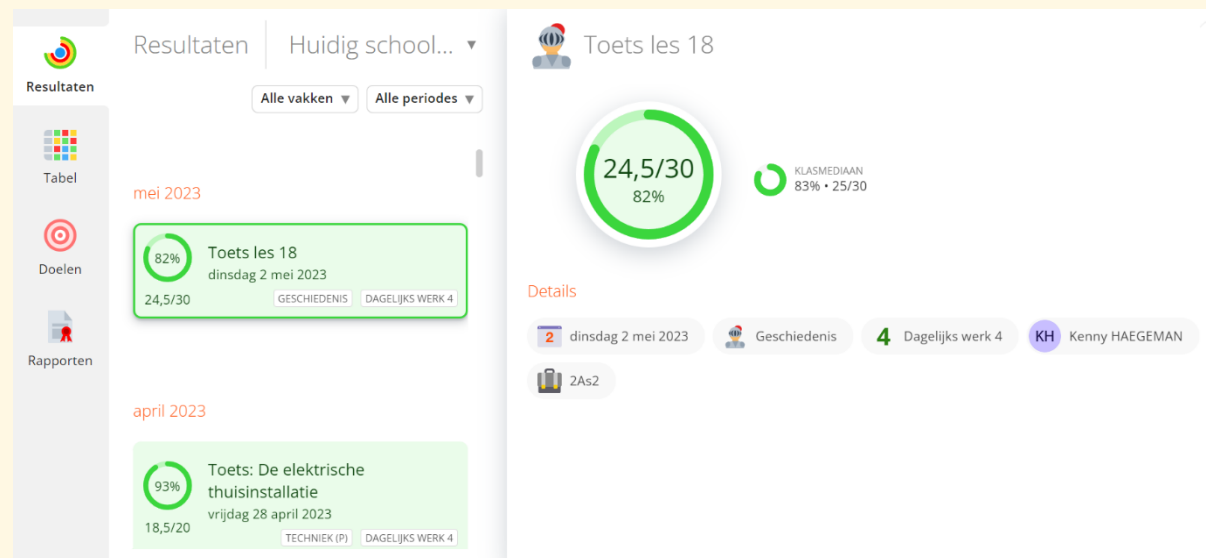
Resultaten

Tabel

Doelen

Rapporten

Resultaten | Huidig school... ▼

Alle vakken ▼ Alle periodes ▼

mei 2023

82%
Toets les 18
dinsdag 2 mei 2023
24,5/30
GESCHIEDENIS DAGELIJKS WERK 4

april 2023

93%
Toets: De elektrische thuisinstallatie
vrijdag 28 april 2023
18,5/20
TECHNIEK (P) DAGELIJKS WERK 4

Toets les 18

24,5/30
82%

KLASMEDIAAN
83% • 25/30

Details

2 dinsdag 2 mei 2023
Geschiedenis
4 Dagelijks werk 4
KH Kenny HAEGEMAN
2As2